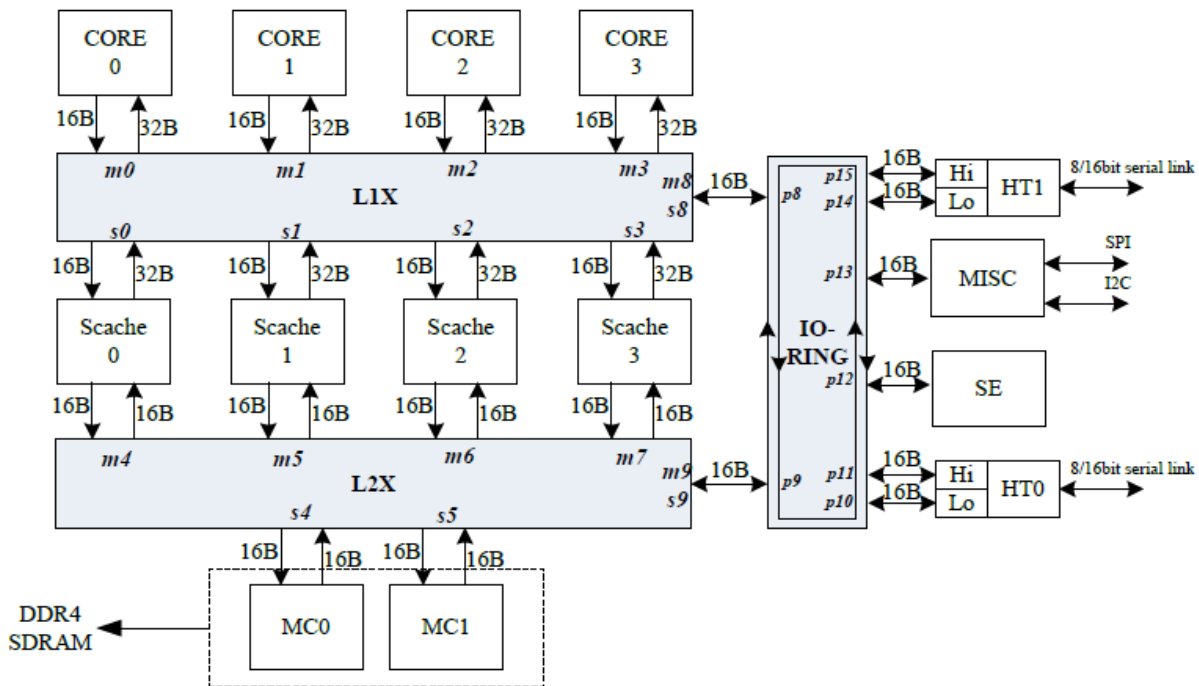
CORE
0

CORE
1

CORE
2

CORE
3

16B 32B 16B 32B 16B 32B 16B 32B

m0 m1 m2 m3 m8
L1X
s8
s0 s1 s2 s3

16B 32B 16B 32B 16B 32B 16B 32B

Scache
0

Scache
1

Scache
2

Scache
3

16B 16B 16B 16B 16B 16B 16B 16B

m4 m5 m6 m7 m9
L2X
s9
s4 s5

16B 16B 16B 16B

DDR4
SDRAM

MC0

MC1

16B

16B

IO-RING

p8
p15
p14
p13
p12
p9
p11
p10

16B
16B
Hi
Lo
HT1
8/16bit serial link

16B
MISC
SPI
I2C

16B
SE

16B
16B
Hi
Lo
HT0
8/16bit serial link